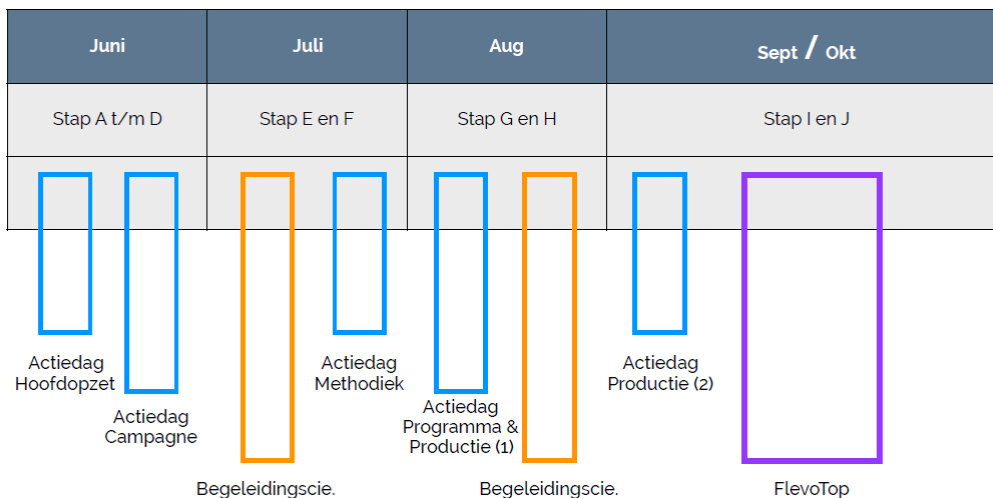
| Juni | Juli | Aug | Sept / Okt |
|---|---|---|---|
| Stap A t/m D | Stap E en F | Stap G en H | Stap I en J |

Actiedag Hoofdopzet

Actiedag Campagne

Begeleidingscie.

Actiedag Methodiek

Actiedag Programma & Productie (1)

Begeleidingscie.

Actiedag Productie (2)

FlevoTop